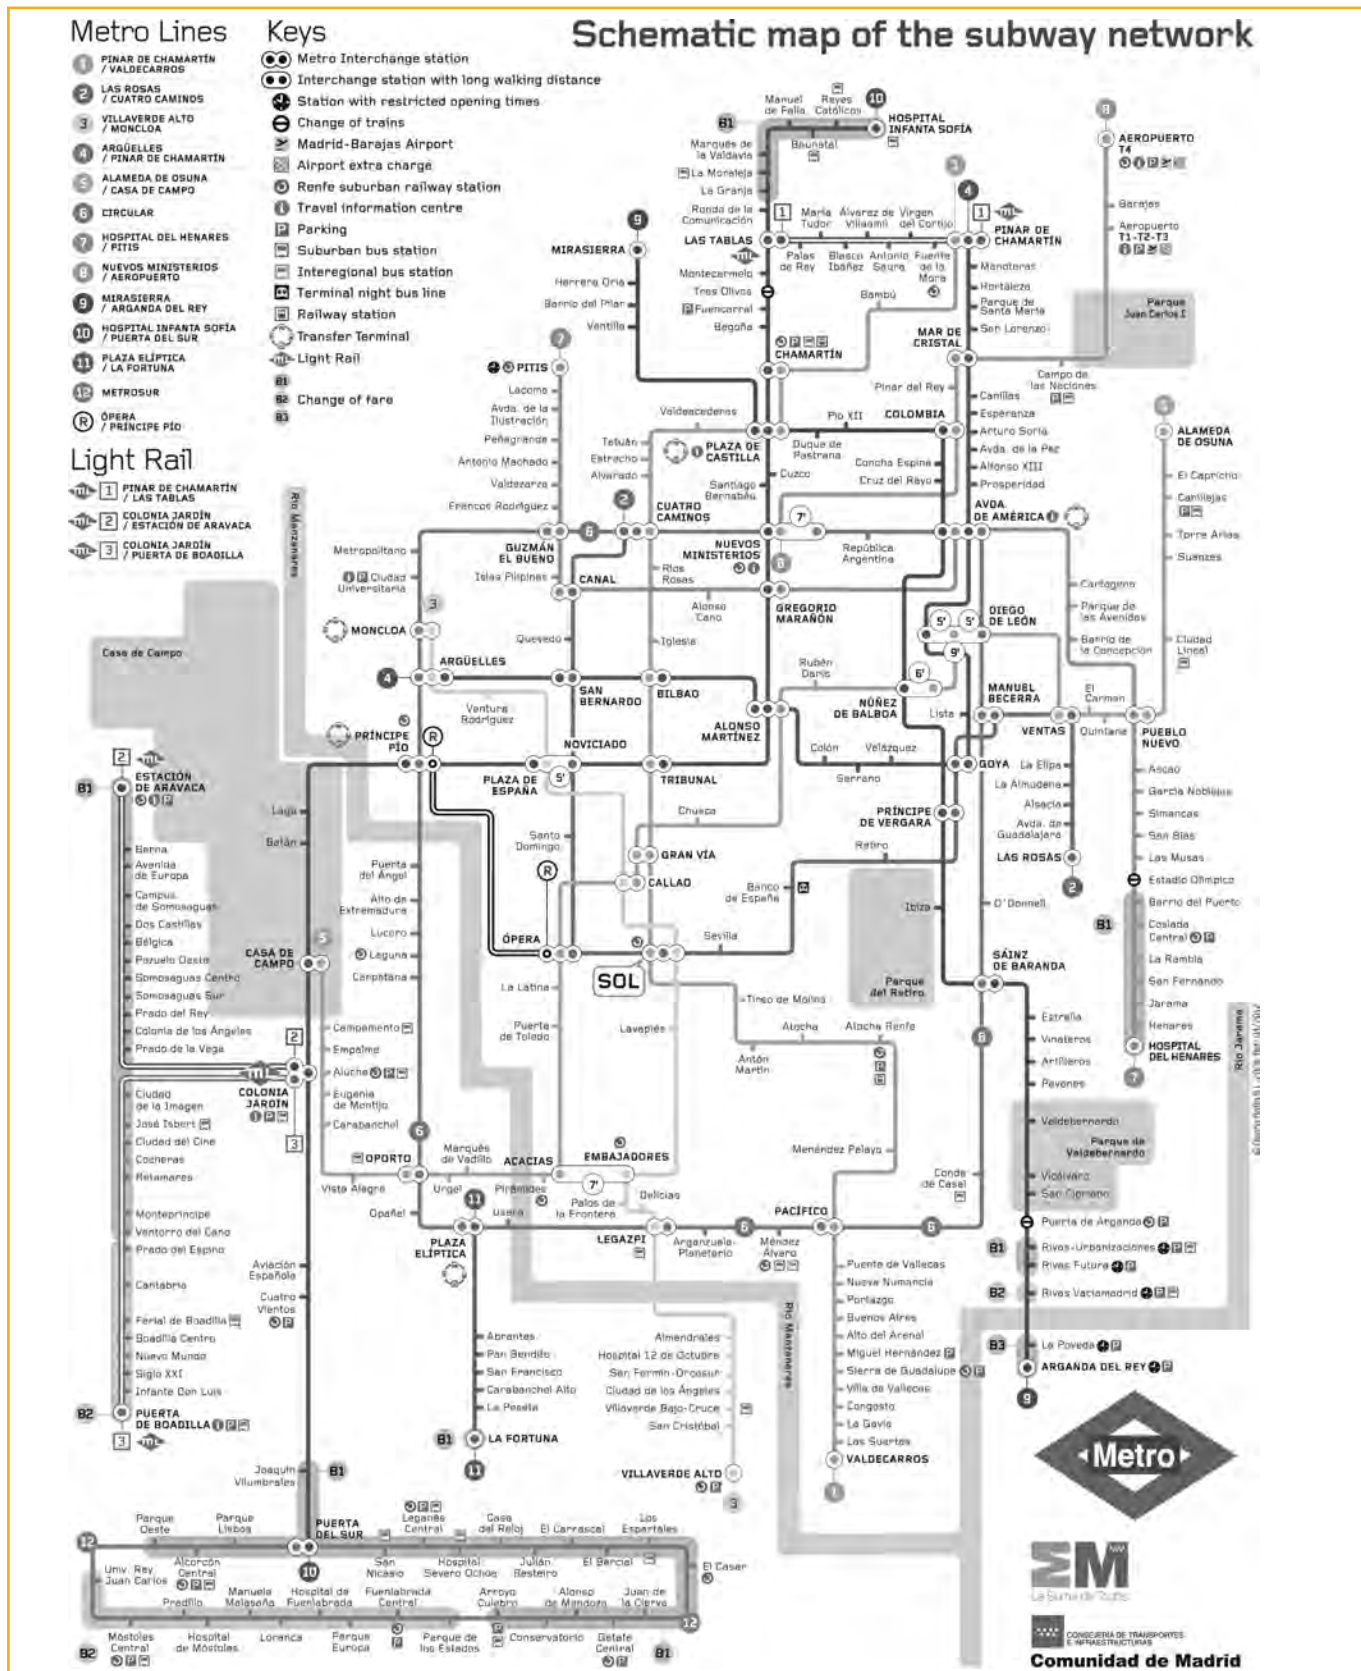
Metro Lines

1 PINAR DE CHAMARTÍN / VALDECARROS
2 LAS ROSAS / CUATRO CAMINOS
3 VILLAVERDE ALTO / MONCLOA
4 ARGÜELLES / PINAR DE CHAMARTÍN
5 ALAMEDA DE OSUNA / CASA DE CAMPO
6 CIRCULAR
7 HOSPITAL DEL HENARES / PITIS
8 NUEVOS MINISTERIOS / AEROPUERTO
9 MIRASIERRA / ARGANDA DEL REY
10 HOSPITAL INFANTA SOFÍA / PUERTA DEL SUR
11 PLAZA ELÍPTICA / LA FORTUNA
12 METROSUR
R ÓPERA / PRÍNCIPE PÍO

Keys

Metro Interchange station
Interchange station with long walking distance
Station with restricted opening times
Change of trains
Madrid-Barajas Airport
Airport extra charge
Renfe suburban railway station
Travel information centre
Parking
Suburban bus station
Interegional bus station
Terminal night bus line
Railway station
Transfer Terminal
Light Rail
B1 B2 B3 Change of fare

Light Rail

1 PINAR DE CHAMARTÍN / LAS TABLAS
2 COLONIA JARDÍN / ESTACIÓN DE ARAVACA
3 COLONIA JARDÍN / PUERTA DE BOADILLA

Schematic map of the subway network

Manuel de Falla, Reyes Católicos, HOSPITAL INFANTA SOFÍA, B1, Marqués de la Valdavia, Baunatal, La Moraleja, La Granja, Ronda de la Comunicación, LAS TABLAS, María Tudor, Álvarez de Villaamil, Virgen del Cortijo, PINAR DE CHAMARTÍN, Palas de Rey, Blasco Ibáñez, Antonio Saura, Fuente de la Mora, Bambú, Manoteras, Hortaleza, Parque de Santa María, San Lorenzo, MAR DE CRISTAL, AEROPUERTO T4, Barajas, Aeropuerto T1-T2-T3, Parque Juan Carlos I, MIRASIERRA, Herrera Oria, Barrio del Pilar, Ventilla, Montecarmelo, Tres Olivos, Fuencarral, Begoña, CHAMARTÍN, PITIS, Lacoma, Avda. de la Ilustración, Peñagrande, Antonio Machado, Valdezarza, Francos Rodríguez, Valdeacederas, Tetuán, Estrecho, Alvarado, PLAZA DE CASTILLA, Duque de Pastrana, Cuzco, Santiago Bernabéu, Pío XII, COLOMBIA, Concha Espina, Cruz del Rayo, Pinar del Rey, Canillas, Campo de las Naciones, Esperanza, Arturo Soria, Avda. de la Paz, Alfonso XIII, Prosperidad, AVDA. DE AMÉRICA, ALAMEDA DE OSUNA, El Capricho, Canillejas, Torre Arias, Suanzes, CUATRO CAMINOS, NUEVOS MINISTERIOS, República Argentina, Metropolitano, GUZMÁN EL BUENO, Ciudad Universitaria, Islas Filipinas, CANAL, Ríos Rosas, Alonso Cano, GREGORIO MARAÑÓN, Iglesia, Cartagena, Parque de las Avenidas, Barrio de la Concepción, Ciudad Lineal, DIEGO DE LEÓN, MONCLOA, Quevedo, ARGÜELLES, SAN BERNARDO, BILBAO, Rubén Darío, NÚÑEZ DE BALBOA, MANUEL BECERRA, El Carmen, Quintana, PUEBLO NUEVO, VENTAS, Lista, Casa de Campo, Rio Manzanares, Ventura Rodríguez, ALONSO MARTÍNEZ, PRÍNCIPE PÍO, NOVICIADO, Colón, Velázquez, GOYA, La Elipa, Ascao, García Noblejas, Simancas, San Blas, Las Musas, Estadio Olímpico, Barrio del Puerto, Coslada Central, La Rambla, San Fernando, Jarama, Henares, HOSPITAL DEL HENARES, ESTACIÓN DE ARAVACA, B1, PLAZA DE ESPAÑA, TRIBUNAL, Serrano, La Almudena, Alsacia, Avda. de Guadalajara, LAS ROSAS, Lago, Batán, Chueca, PRÍNCIPE DE VERGARA, Retiro, Santo Domingo, GRAN VÍA, CALLAO, Banco de España, Ibiza, O'Donnell, Berna, Avenida de Europa, Campus de Somosaguas, Dos Castillas, Bélgica, Pozuelo Oeste, Somosaguas Centro, Somosaguas Sur, Prado del Rey, Colonia de los Ángeles, Prado de la Vega, Puerta del Ángel, Alto de Extremadura, Lucero, Laguna, Carpetana, CASA DE CAMPO, ÓPERA, SOL, Sevilla, SÁINZ DE BARANDA, La Latina, Tirso de Molina, Parque del Retiro, Estrella, Vinateros, Artilleros, Pavones, Campamento, Empalme, Aluche, Eugenia de Montijo, Carabanchel, Puerta de Toledo, Lavapiés, Antón Martín, Atocha, Atocha Renfe, Ciudad de la Imagen, José Isbert, Ciudad del Cine, Cocheras, Retamares, COLONIA JARDÍN, OPORTO, Marqués de Vadillo, ACACIAS, EMBAJADORES, Menéndez Pelayo, Valdebernardo, Parque de Valdebernardo, Vicálvaro, San Cipriano, Puerta de Arganda, Rivas-Urbanizaciones, Rivas Futura, Rivas Vaciamadrid, La Poveda, ARGANDA DEL REY, Vista Alegre, Urgel, Pirámides, Palos de la Frontera, Delicias, Conde de Casal, PACÍFICO, Opañel, Usera, LEGAZPI, Arganzuela-Planetario, Méndez Álvaro, PLAZA ELÍPTICA, Montepríncipe, Ventorro del Cano, Prado del Espino, Cantabria, Ferial de Boadilla, Boadilla Centro, Nuevo Mundo, Siglo XXI, Infante Don Luis, PUERTA DE BOADILLA, Aviación Española, Cuatro Vientos, Abrantes, Pan Bendito, San Francisco, Carabanchel Alto, La Peseta, LA FORTUNA, Almendrales, Hospital 12 de Octubre, San Fermín-Orcasur, Ciudad de los Ángeles, Villaverde Bajo-Cruce, San Cristóbal, VILLAVERDE ALTO, Puente de Vallecas, Nueva Numancia, Portazgo, Buenos Aires, Alto del Arenal, Miguel Hernández, Sierra de Guadalupe, Villa de Vallecas, Congosto, La Gavia, Las Suertes, VALDECARROS, Río Manzanares, Río Jarama, Joaquín Vilumbrales, Parque Oeste, Parque Lisboa, PUERTA DEL SUR, Leganés Central, Casa del Reloj, El Carrascal, Los Espartales, Univ. Rey Juan Carlos, Alcorcón Central, San Nicasio, Hospital Severo Ochoa, Julián Besteiro, El Bercial, El Casar, Puerta de Arganda, Manuela Malasaña, Hospital de Fuenlabrada, Fuenlabrada Central, Arroyo Culebro, Alonso de Mendoza, Juan de la Cierva, Prediflo, Móstoles Central, Hospital de Móstoles, Loranca, Parque Europa, Parque de los Estados, Conservatorio, Getafe Central, B1, B2, B3

Metro
EM La Suma de Todos
CONSEJERÍA DE TRANSPORTES E INFRAESTRUCTURAS
Comunidad de Madrid